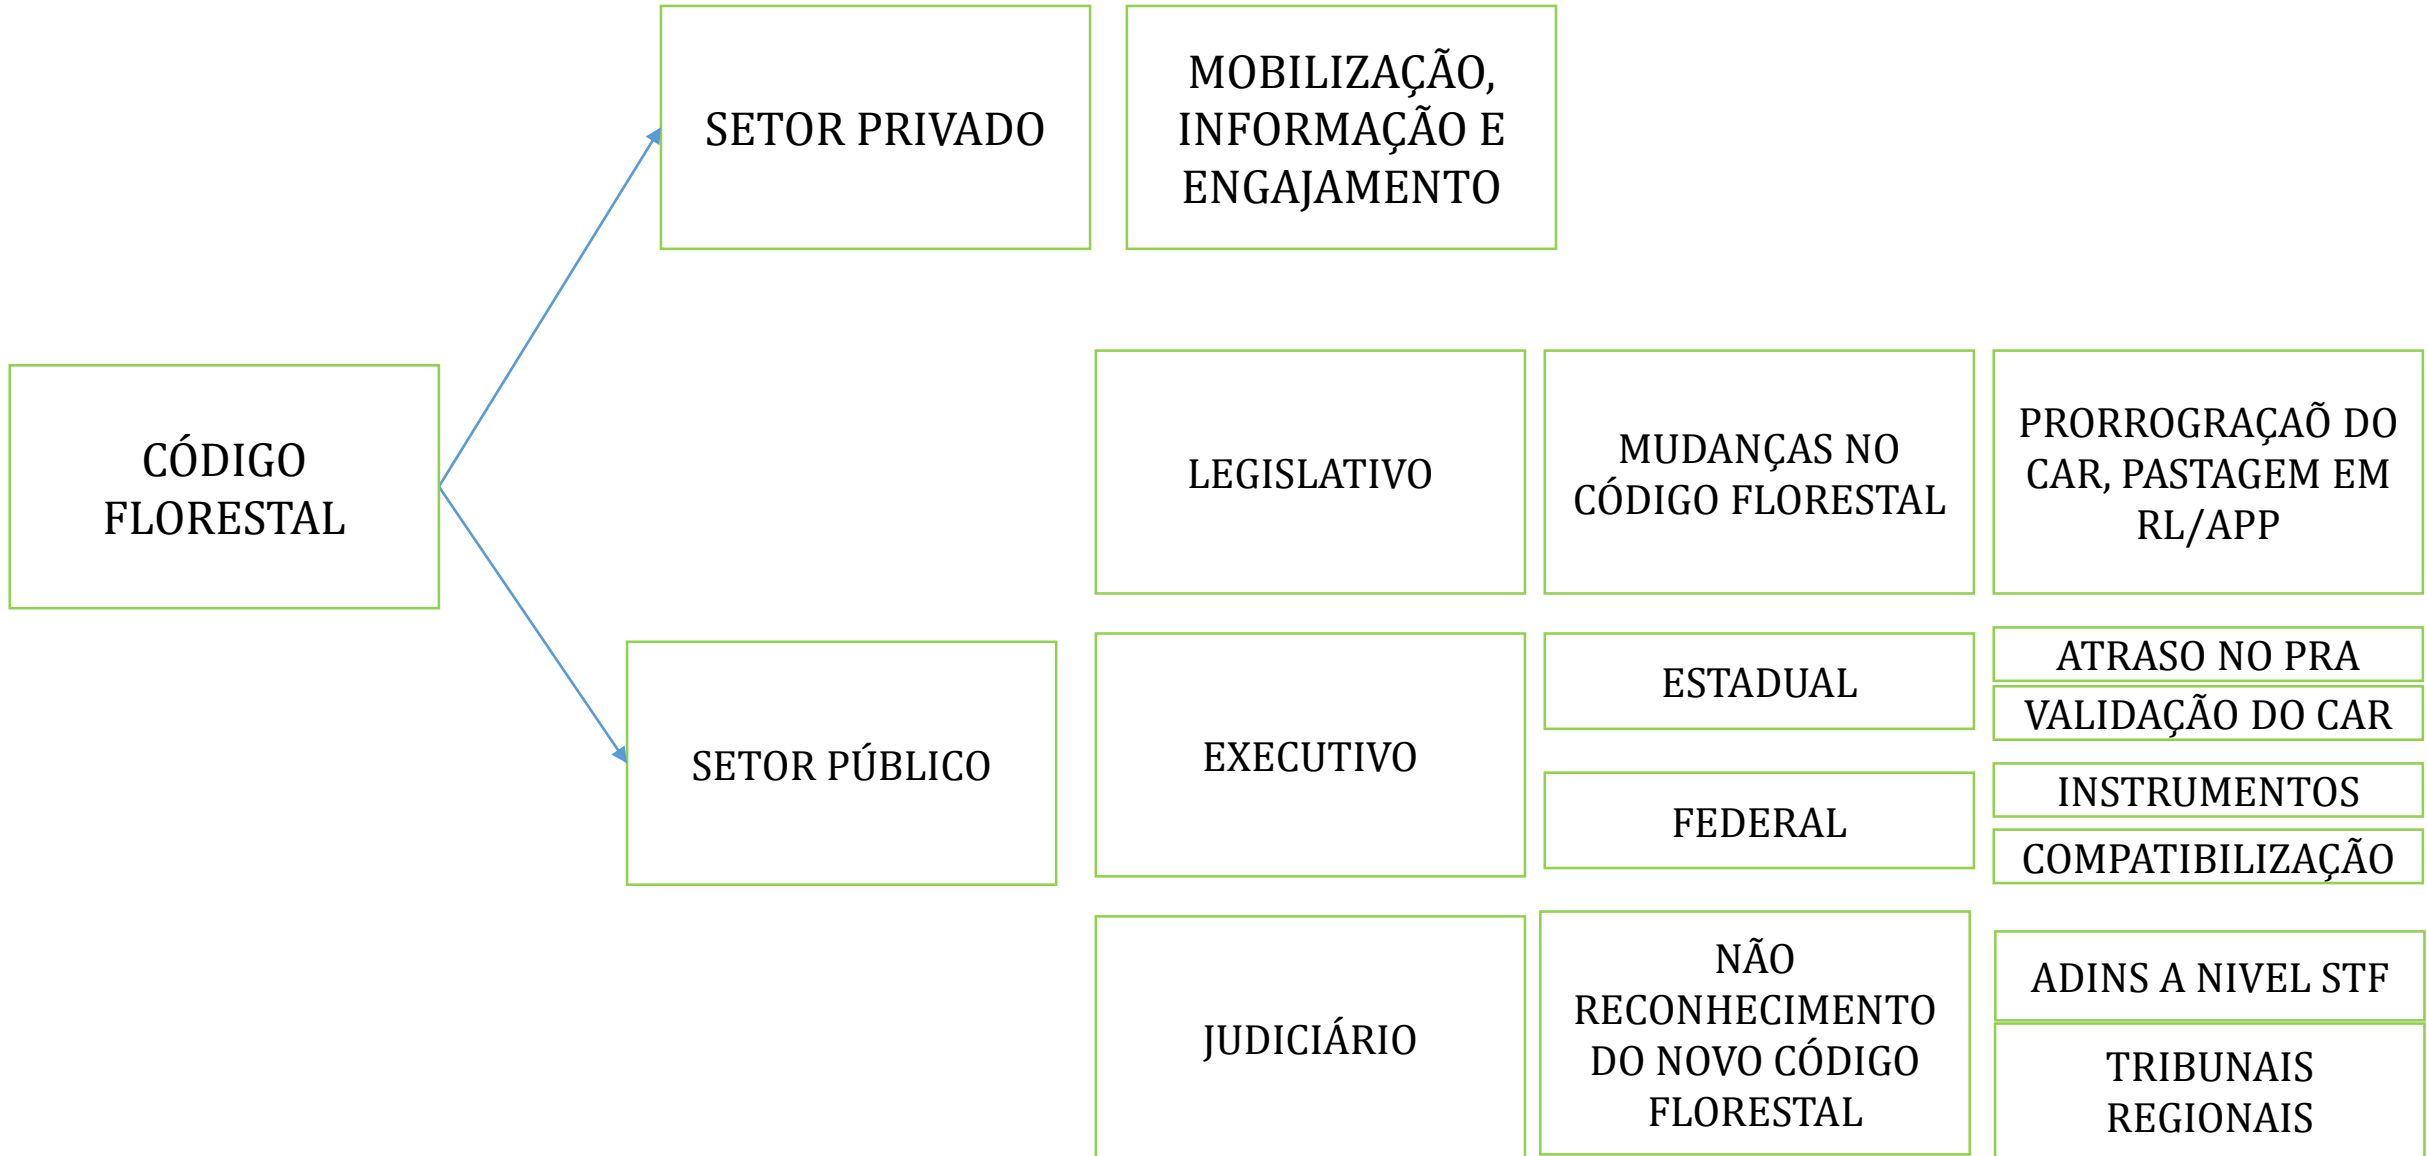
CÓDIGO FLORESTAL

SETOR PRIVADO

MOBILIZAÇÃO, INFORMAÇÃO E ENGAJAMENTO

SETOR PÚBLICO

LEGISLATIVO

MUDANÇAS NO CÓDIGO FLORESTAL

PRORROGRAÇAÕ DO CAR, PASTAGEM EM RL/APP

EXECUTIVO

ESTADUAL

ATRASO NO PRA

VALIDAÇÃO DO CAR

FEDERAL

INSTRUMENTOS

COMPATIBILIZAÇÃO

JUDICIÁRIO

NÃO RECONHECIMENTO DO NOVO CÓDIGO FLORESTAL

ADINS A NIVEL STF

TRIBUNAIS REGIONAIS